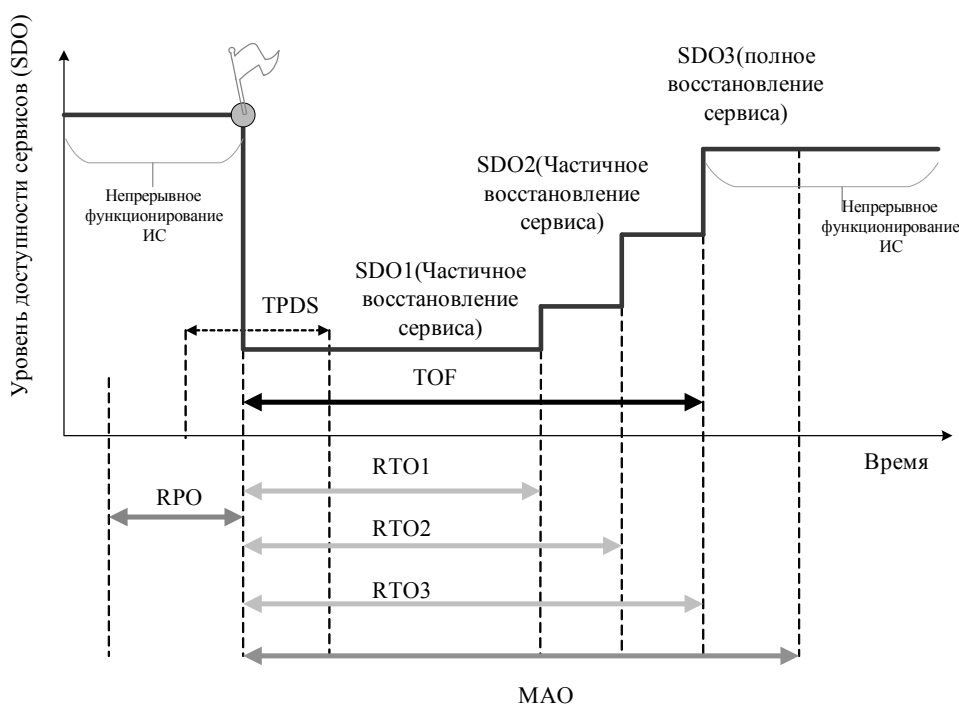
Уровень доступности сервисов (SDO)

Непрерывное функционирование ИС

SDO3(полное восстановление сервиса)

SDO2(Частичное восстановление сервиса)

Непрерывное функционирование ИС

SDO1(Частичное восстановление сервиса)

TPDS

TOF

Время

RTO1

RPO

RTO2

RTO3

MAO